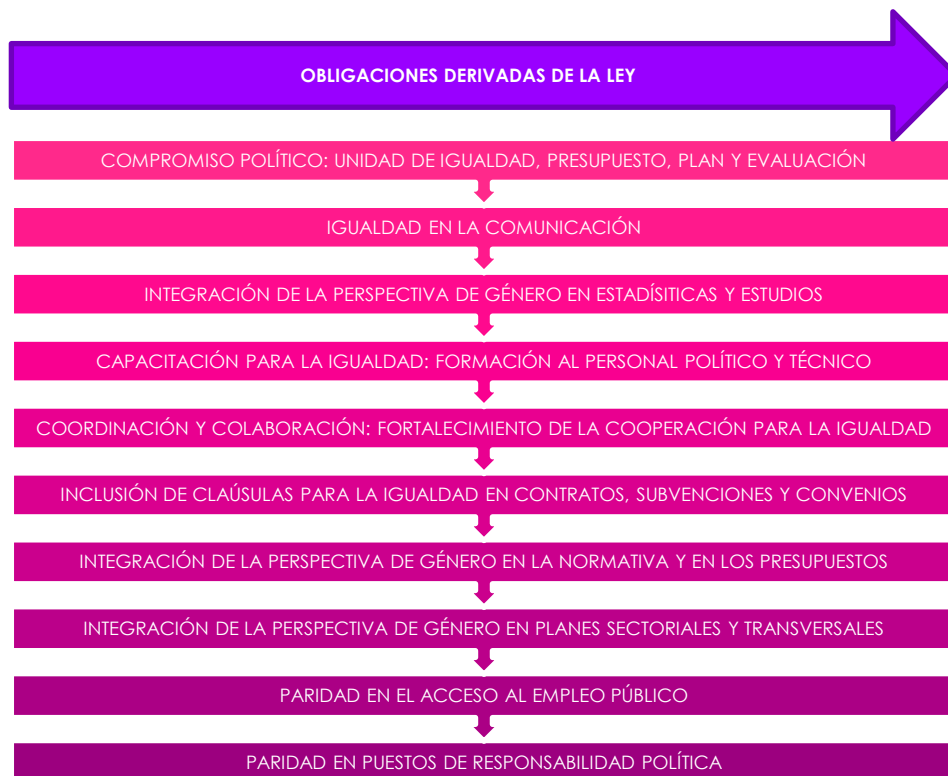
OBLIGACIONES DERIVADAS DE LA LEY

COMPROMISO POLÍTICO: UNIDAD DE IGUALDAD, PRESUPUESTO, PLAN Y EVALUACIÓN

IGUALDAD EN LA COMUNICACIÓN

INTEGRACIÓN DE LA PERSPECTIVA DE GÉNERO EN ESTADÍSITICAS Y ESTUDIOS

CAPACITACIÓN PARA LA IGUALDAD: FORMACIÓN AL PERSONAL POLÍTICO Y TÉCNICO

COORDINACIÓN Y COLABORACIÓN: FORTALECIMIENTO DE LA COOPERACIÓN PARA LA IGUALDAD

INCLUSIÓN DE CLAÚSULAS PARA LA IGUALDAD EN CONTRATOS, SUBVENCIONES Y CONVENIOS

INTEGRACIÓN DE LA PERSPECTIVA DE GÉNERO EN LA NORMATIVA Y EN LOS PRESUPUESTOS

INTEGRACIÓN DE LA PERSPECTIVA DE GÉNERO EN PLANES SECTORIALES Y TRANSVERSALES

PARIDAD EN EL ACCESO AL EMPLEO PÚBLICO

PARIDAD EN PUESTOS DE RESPONSABILIDAD POLÍTICA